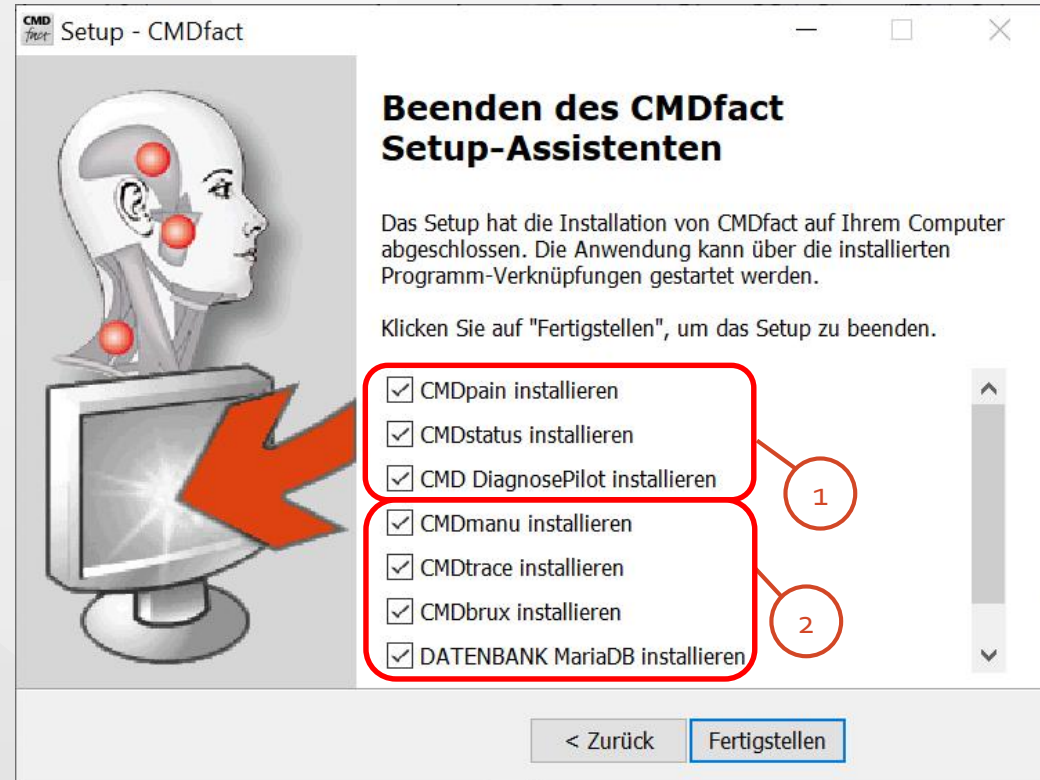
CMD fact Setup - CMDfact

Beenden des CMDfact Setup-Assistenten

Das Setup hat die Installation von CMDfact auf Ihrem Computer abgeschlossen. Die Anwendung kann über die installierten Programm-Verknüpfungen gestartet werden.

Klicken Sie auf "Fertigstellen", um das Setup zu beenden.

☑ CMDpain installieren
☑ CMDstatus installieren
☑ CMD DiagnosePilot installieren
☑ CMDmanu installieren
☑ CMDtrace installieren
☑ CMDbrux installieren
☑ DATENBANK MariaDB installieren

1

2

< Zurück
Fertigstellen